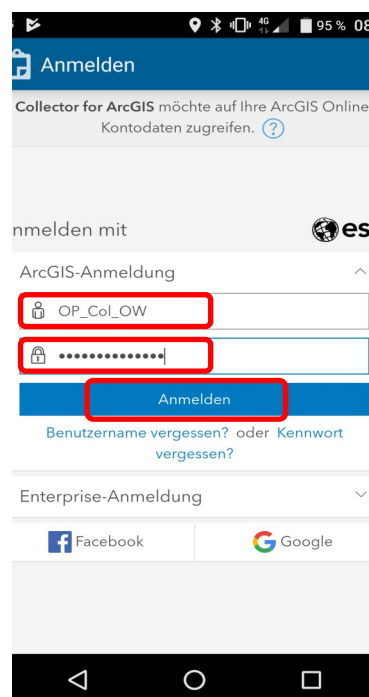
95 % 08

Anmelden

Collector for ArcGIS möchte auf Ihre ArcGIS Online Kontodaten zugreifen. ?

nmelden mit

es

ArcGIS-Anmeldung

OP_Col_OW

••••••••••••••

Anmelden

Benutzername vergessen? oder Kennwort vergessen?

Enterprise-Anmeldung

Facebook

Google